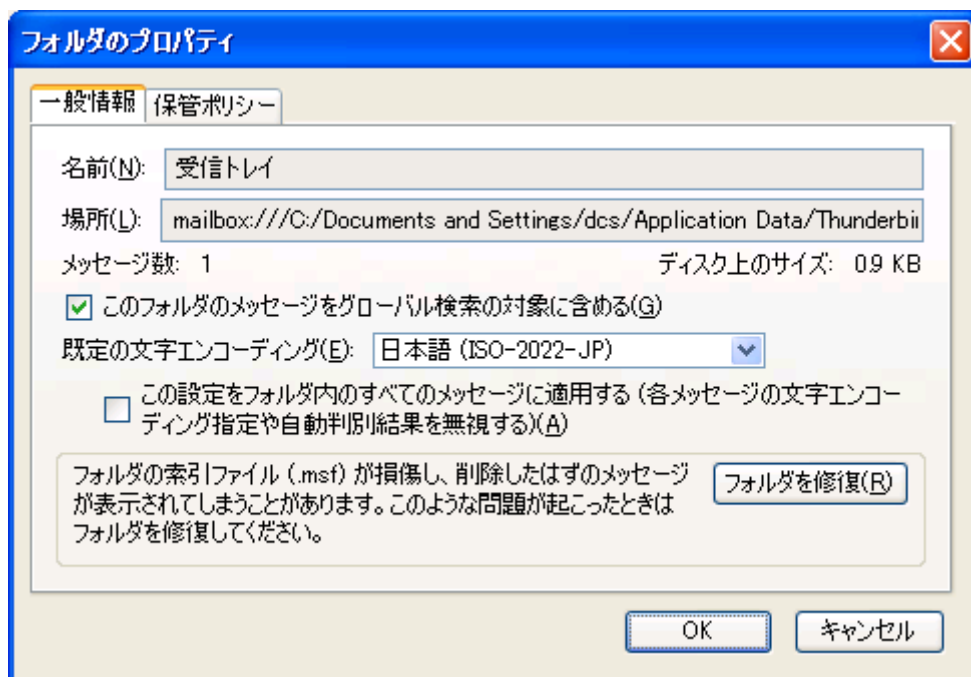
フォルダのプロパティ

一般情報 保管ポリシー

名前(N): 受信トレイ

場所(L): mailbox:///C:/Documents and Settings/dcs/Application Data/Thunderbi

メッセージ数: 1

ディスク上のサイズ: 0.9 KB

このフォルダのメッセージをグローバル検索の対象に含める(G)

既定の文字エンコーディング(E): 日本語 (ISO-2022-JP)

この設定をフォルダ内のすべてのメッセージに適用する (各メッセージの文字エンコーディング指定や自動判別結果を無視する)(A)

フォルダの索引ファイル (.msf) が損傷し、削除したはずのメッセージが表示されてしまうことがあります。このような問題が起こったときはフォルダを修復してください。

フォルダを修復(R)

OK

キャンセル